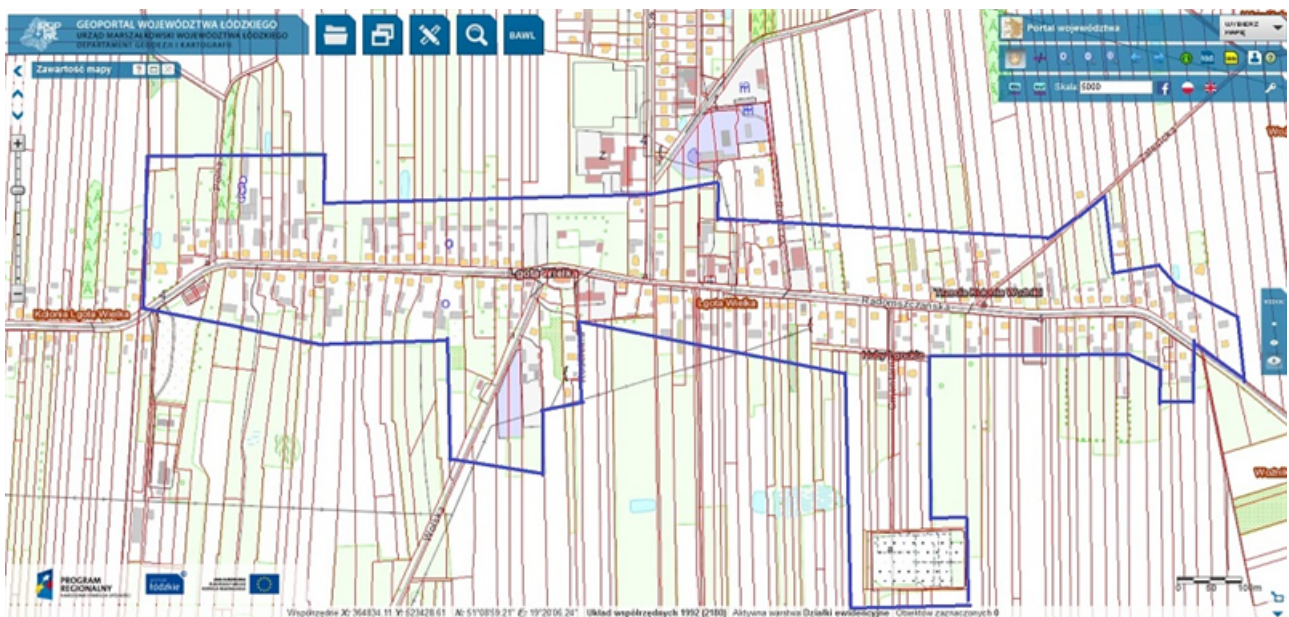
GEOPORTAL WOJEWÓDZTWA ŁÓDZKIEGO
URZĄD MARSZAŁKOWSKI WOJEWÓDZTWA ŁÓDZKIEGO
DEPARTAMENT GEODEZJI I KARTOGRAFII

BAWL

Portal województwa
WYBIERZ MAPĘ

Skala 5000

Zawartość mapy

Kolonia Ługa Wielka
Ługa Wielka
Ługa Wielka
Radomszczańska
Nowy Ługa
Wielka
Wolski

PROGRAM REGIONALNY
łódzkie

0 50 100m

Współrzędne X: 364834.11 Y: 523428.61 N: 51°08'59.21" E: 19°20'06.24" Układ współrzędnych 1992 (2180) Aktywna warstwa Działki ewidencyjne Obiektów zaznaczonych 0